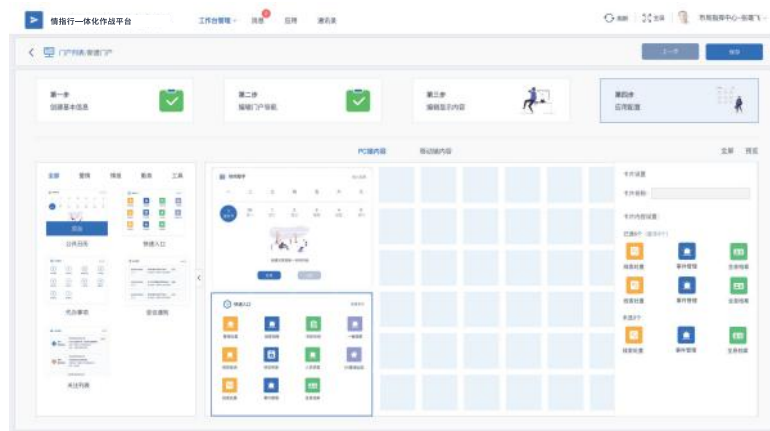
情指行一体化作战平台

工作台管理 消息 应用 通讯录

刷新 全屏 市局指挥中心-张建飞

门户列表/新建门户

上一步 保存

第一步
创建基本信息

第二步
编辑门户导航

第三步
编辑显示内容

第四步
应用配置

PC端内容 移动端内容

全屏 预览

全部 警情 情报 勤务 工具

添加

公共日历

快捷入口

代办事项

督促通知

关注列表

快捷入口

卡片设置

卡片名称:

卡片内容设置:

已选择

未选择

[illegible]